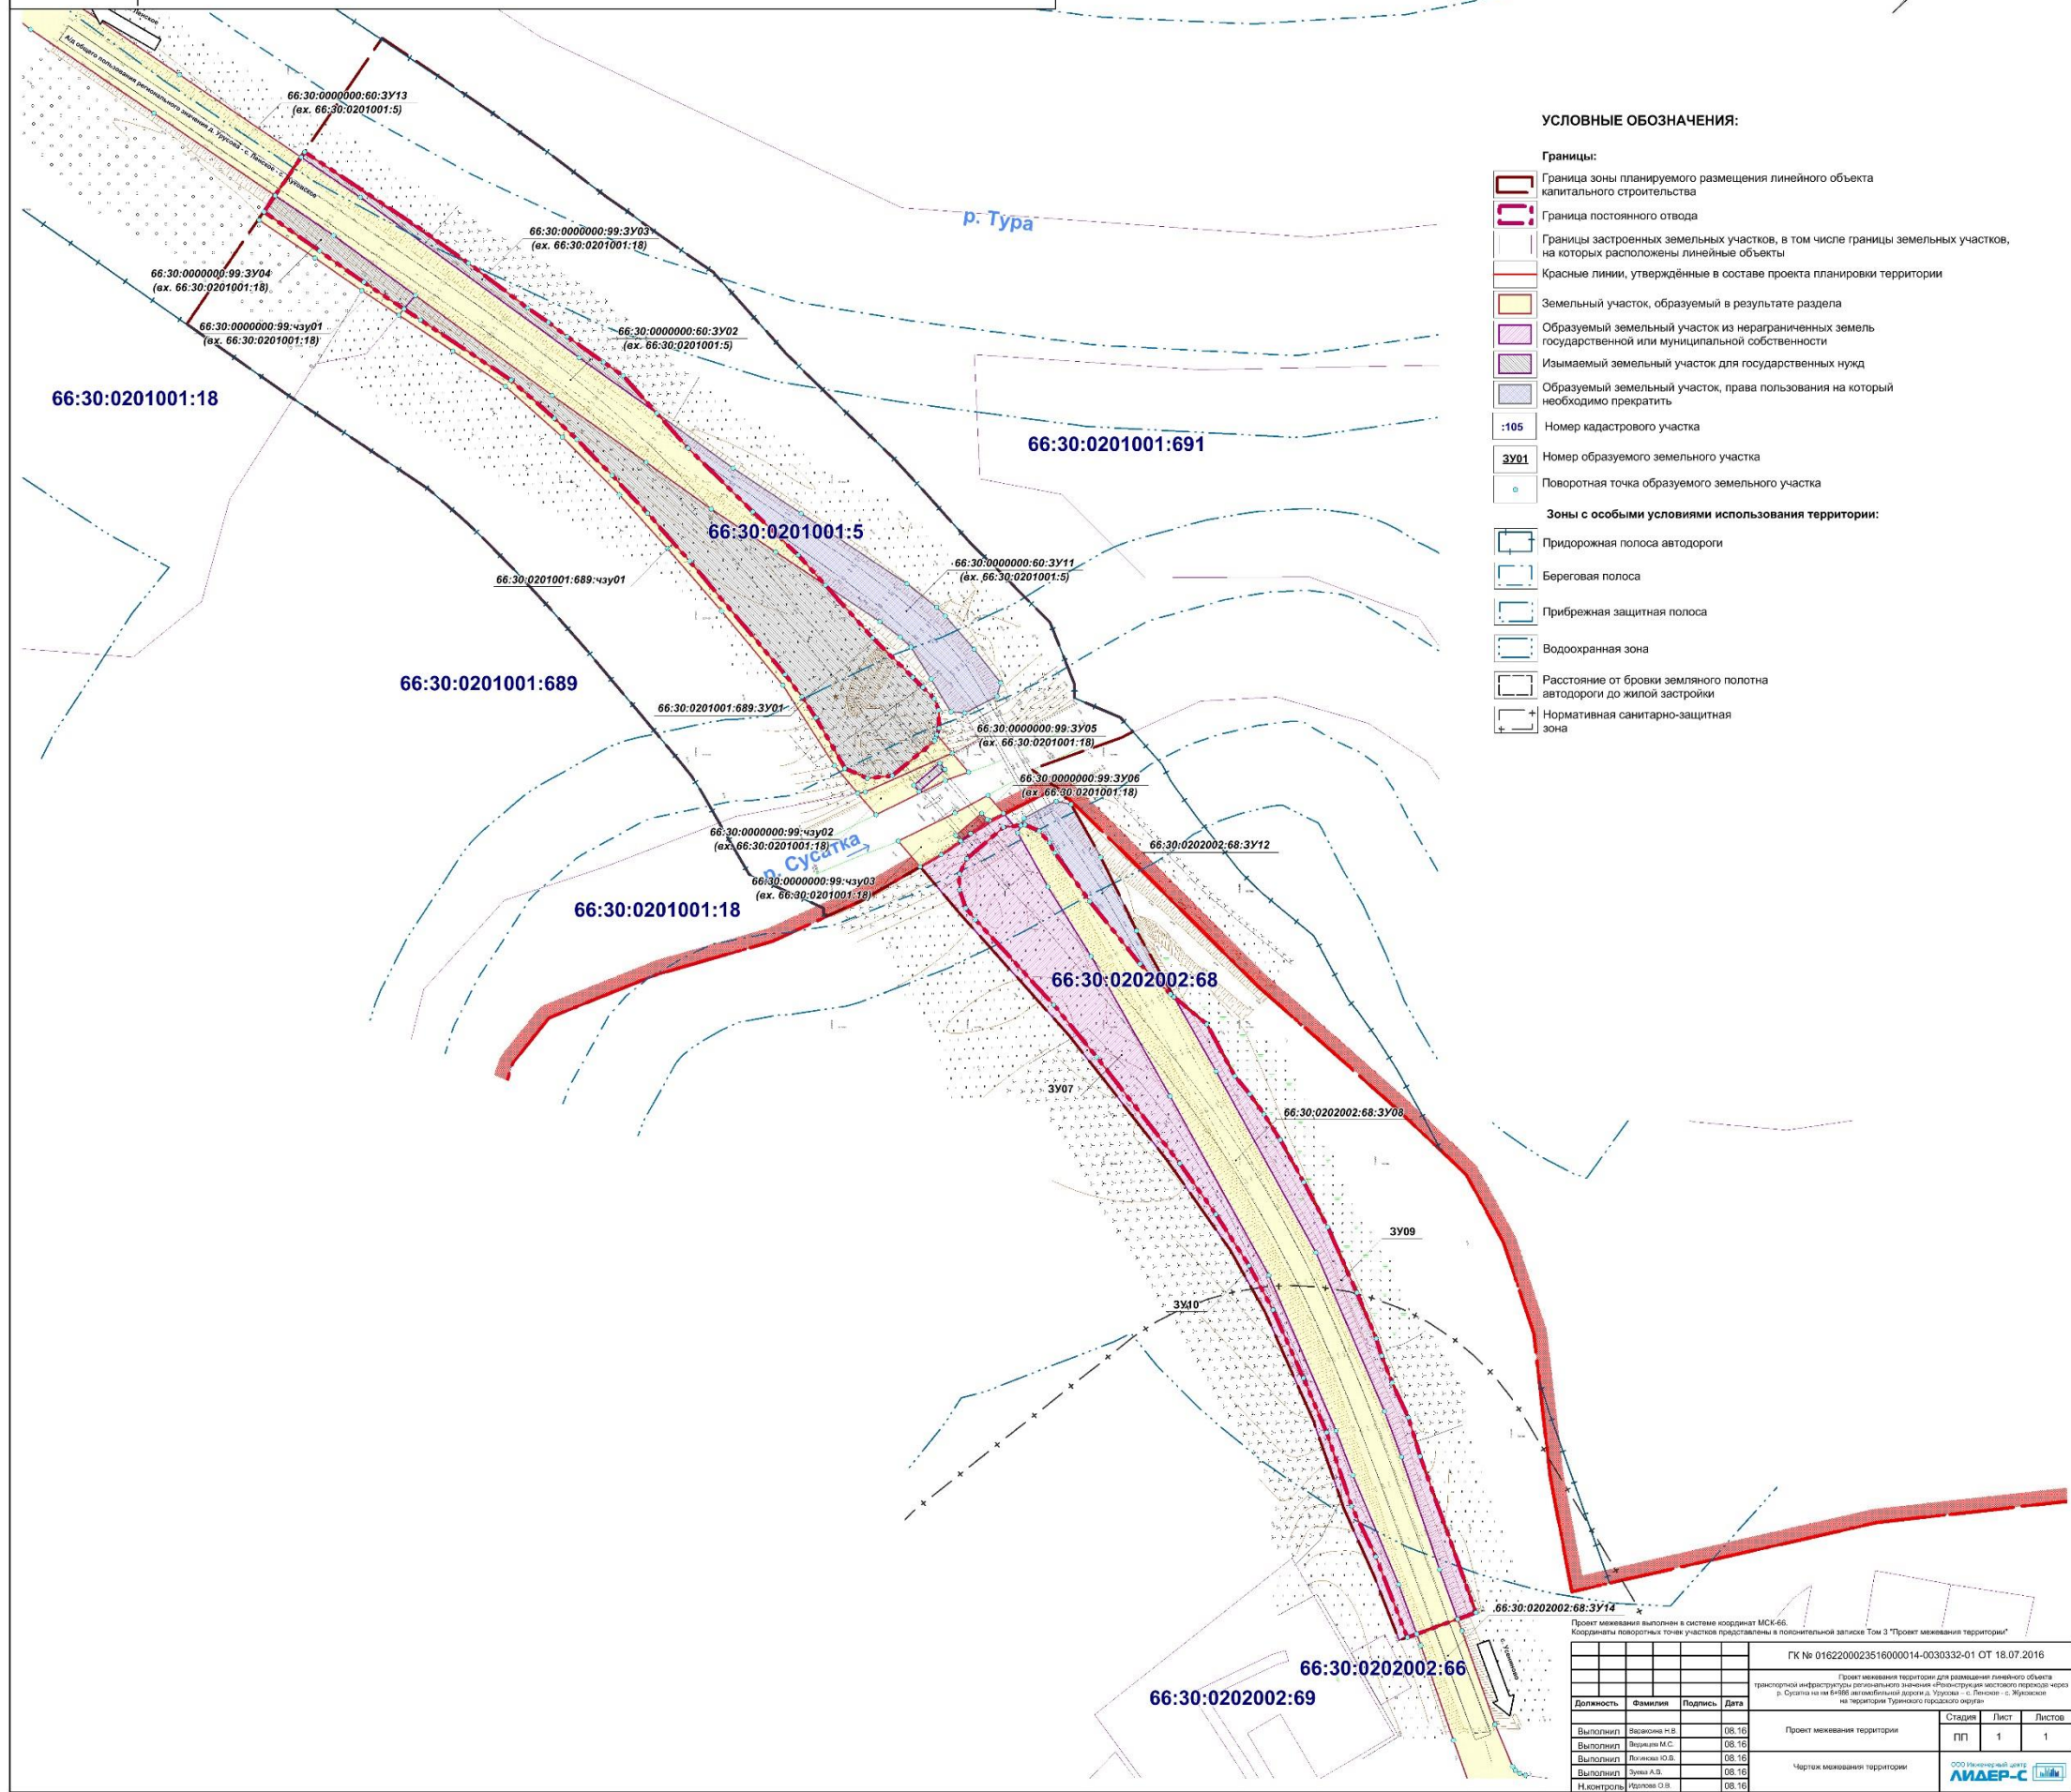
Ленское

А/д общего пользования регионального значения д. Урусова - с. Ленское - с. Жуковское

66:30:0000000:60:ЗУ13
(ех. 66:30:0201001:5)

66:30:0000000:99:ЗУ03
(ех. 66:30:0201001:18)

66:30:0000000:99:ЗУ04
(ех. 66:30:0201001:18)

66:30:0000000:99:чзу01
(ех. 66:30:0201001:18)

66:30:0000000:60:ЗУ02
(ех. 66:30:0201001:5)

66:30:0201001:18

р. Тура

66:30:0201001:691

66:30:0201001:5

66:30:0000000:60:ЗУ11
(ех. 66:30:0201001:5)

66:30:0201001:689:чзу01

66:30:0201001:689

66:30:0201001:689:ЗУ01

66:30:0000000:99:ЗУ05
(ех. 66:30:0201001:18)

66:30:0000000:99:ЗУ06
(ех. 66:30:0201001:18)

66:30:0000000:99:чзу02
(ех. 66:30:0201001:18)

р. Сусатка

66:30:0202002:68:ЗУ12

66:30:0000000:99:чзу03
(ех. 66:30:0201001:18)

66:30:0201001:18

66:30:0202002:68

ЗУ07

66:30:0202002:68:ЗУ08

ЗУ09

ЗУ10

66:30:0202002:68:ЗУ14

с. Жуковское

66:30:0202002:66

66:30:0202002:69

УСЛОВНЫЕ ОБОЗНАЧЕНИЯ:

Границы:

Граница зоны планируемого размещения линейного объекта капитального строительства

Граница постоянного отвода

Границы застроенных земельных участков, в том числе границы земельных участков, на которых расположены линейные объекты

Красные линии, утверждённые в составе проекта планировки территории

Земельный участок, образуемый в результате раздела

Образуемый земельный участок из неразграниченных земель государственной или муниципальной собственности

Изымаемый земельный участок для государственных нужд

Образуемый земельный участок, права пользования на который необходимо прекратить

:105 Номер кадастрового участка

ЗУ01 Номер образуемого земельного участка

Поворотная точка образуемого земельного участка

Зоны с особыми условиями использования территории:

Придорожная полоса автодороги

Береговая полоса

Прибрежная защитная полоса

Водоохранная зона

Расстояние от бровки земляного полотна автодороги до жилой застройки

Нормативная санитарно-защитная зона

Проект межевания выполнен в системе координат МСК-66.
Координаты поворотных точек участков представлены в пояснительной записке Том 3 "Проект межевания территории"

ГК № 0162200023516000014-0030332-01 ОТ 18.07.2016

Проект межевания территории для размещения линейного объекта транспортной инфраструктуры регионального значения «Реконструкция мостового перехода через р. Сусатка на км 8+986 автомобильной дороги д. Урусова – с. Ленское – с. Жуковское на территории Туринского городского округа»

| Должность | Фамилия | Подпись | Дата |
|---|---|---|---|
| Выполнил | Веселкова Н.В. | | 08.16 |
| Выполнил | Якушева М.С. | | 08.16 |
| Выполнил | Логинова Ю.В. | | 08.16 |
| Выполнил | Зуева А.В. | | 08.16 |
| Н.контроль | Идолова О.В. | | 08.16 |

Проект межевания территории

| Стадия | Лист | Листов |
|---|---|---|
| ПП | 1 | 1 |

Чертеж межевания территории

ООО Межевой центр ЛИДЕР-С